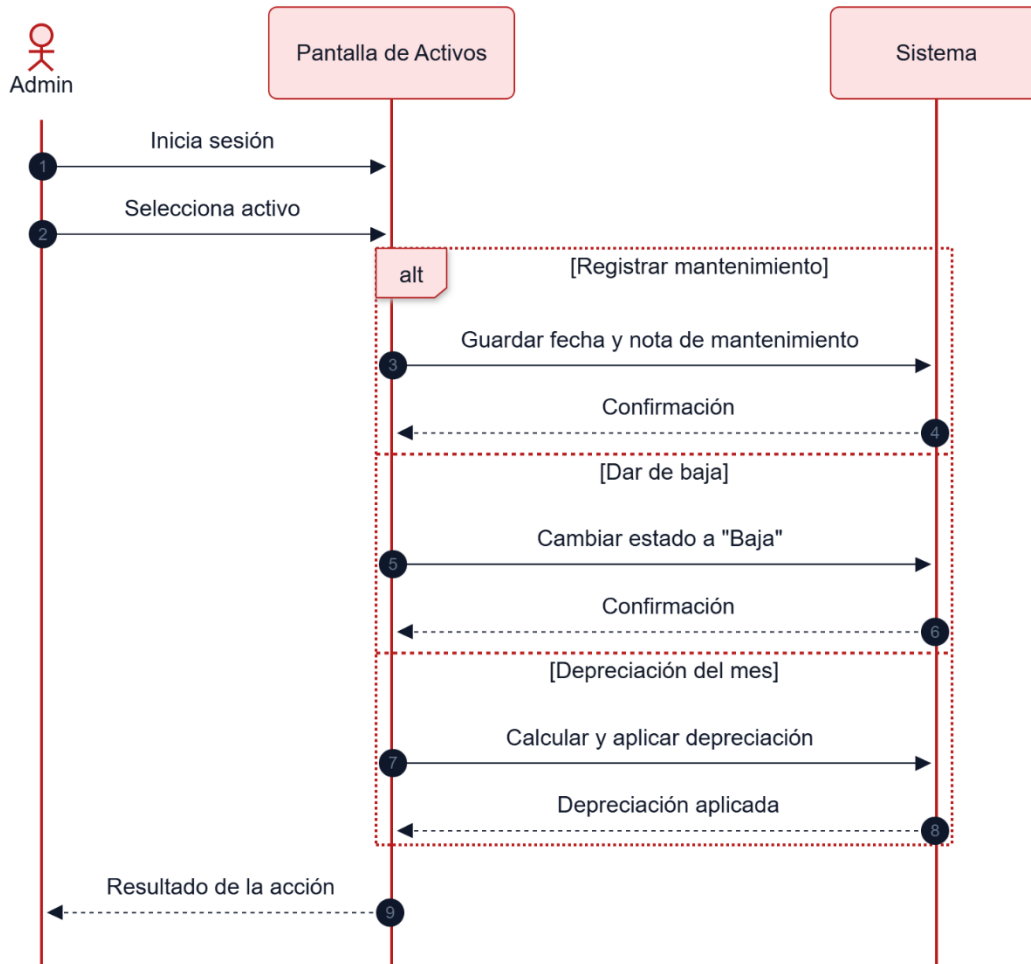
Admin

Pantalla de Activos

Sistema

1 Inicia sesión

2 Selecciona activo

alt

[Registrar mantenimiento]

3 Guardar fecha y nota de mantenimiento

4 Confirmación

[Dar de baja]

5 Cambiar estado a "Baja"

6 Confirmación

[Depreciación del mes]

7 Calcular y aplicar depreciación

8 Depreciación aplicada

9 Resultado de la acción